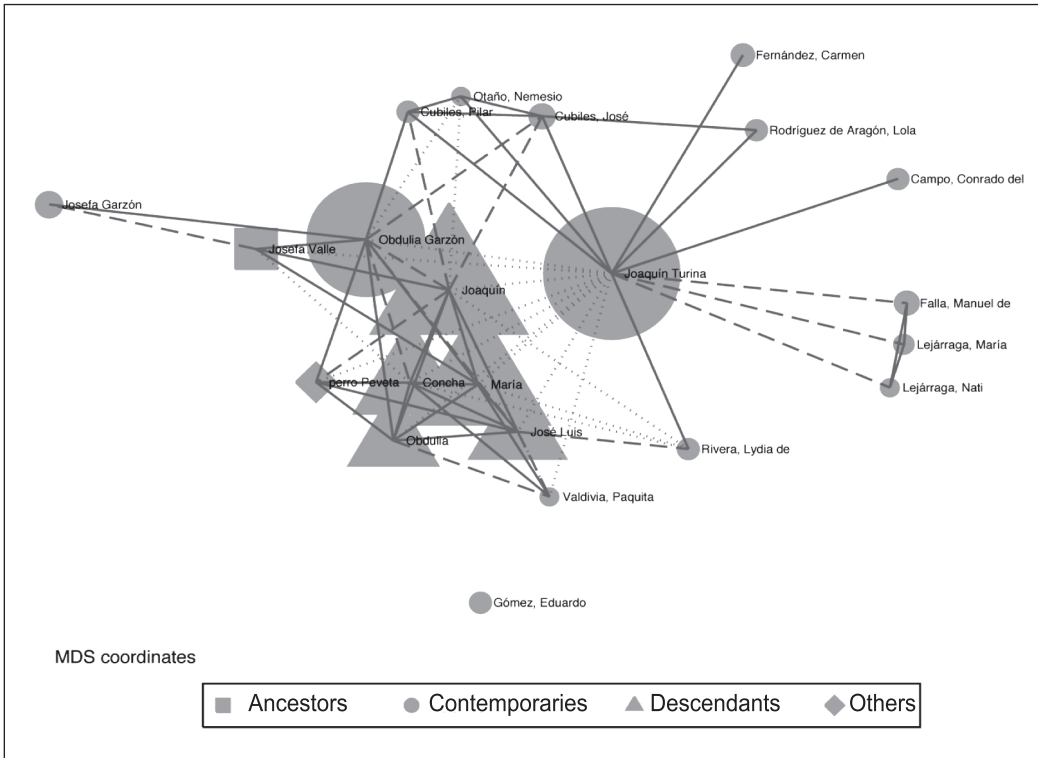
Fernández, Carmen

Otaño, Nemesio

Cubiles, Pilar

Cubiles, José

Rodríguez de Aragón, Lola

Campo, Conrado del

Josefa Garzón

Josefa Valle

Obdulia Garzón

Joaquín Turina

Joaquín

Falla, Manuel de

Lejárraga, María

perro Peveta

Concha

María

Lejárraga, Nati

Obdulia

José Luis

Rivera, Lydia de

Valdivia, Paquita

Gómez, Eduardo

MDS coordinates

Ancestors Contemporaries Descendants Others